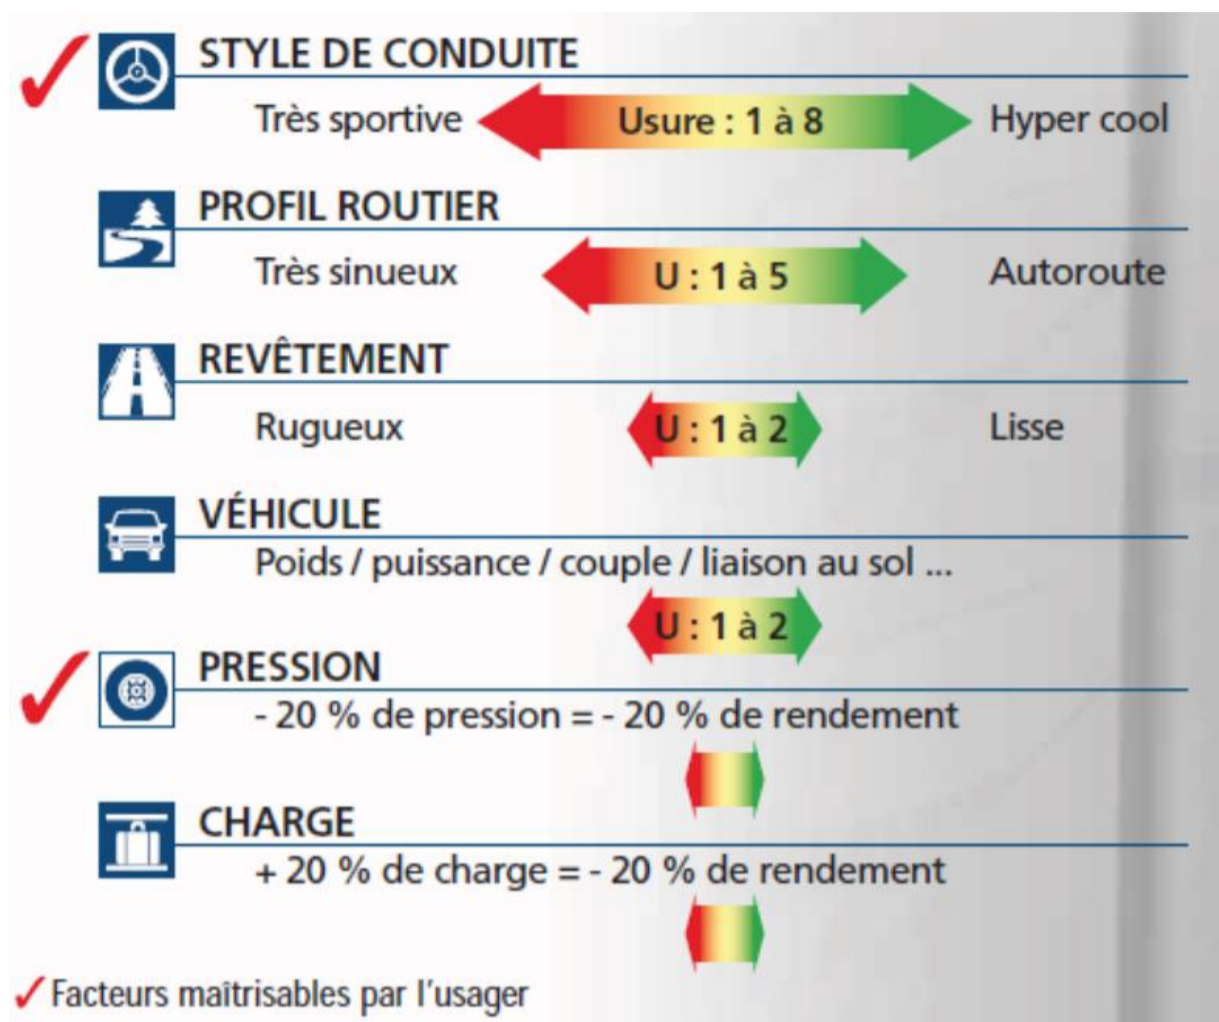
✓ STYLE DE CONDUITE

Très sportive Usure : 1 à 8 Hyper cool

PROFIL ROUTIER

Très sinueux U : 1 à 5 Autoroute

REVÊTEMENT

Rugueux U : 1 à 2 Lisse

VÉHICULE

Poids / puissance / couple / liaison au sol ...

U : 1 à 2

✓ PRESSION

- 20 % de pression = - 20 % de rendement

CHARGE

+ 20 % de charge = - 20 % de rendement

✓ Facteurs maîtrisables par l'usager